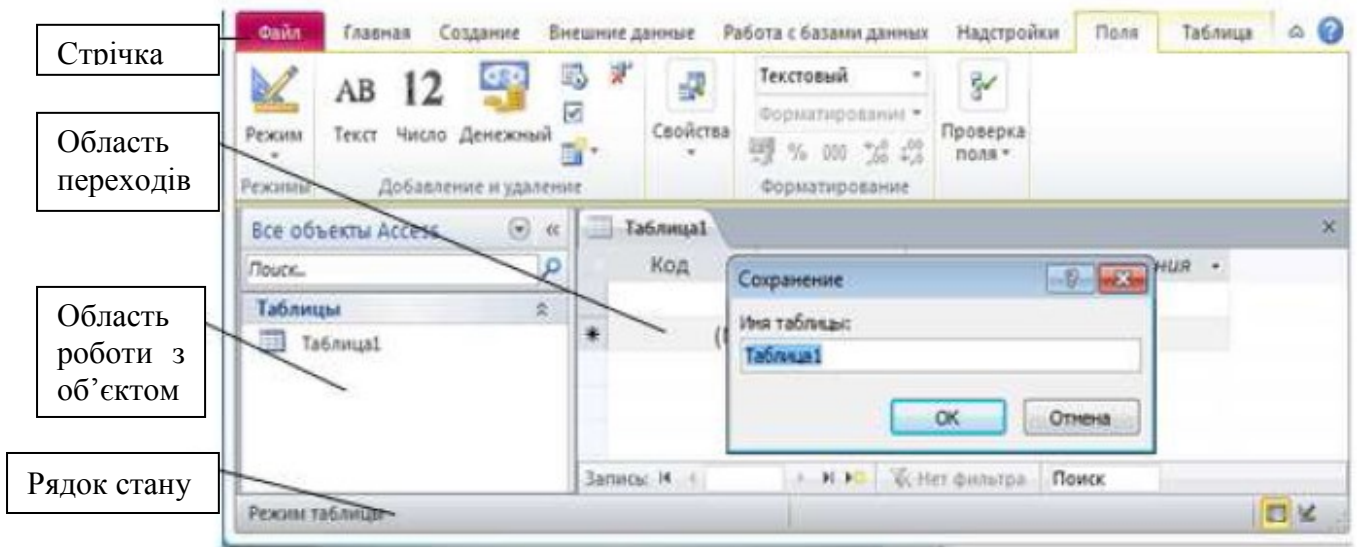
Файл Главная Создание Внешние данные Работа с базами данных Надстройки Поля Таблица

Стрічка

Режим
Режимы

AB Текст 12 Число Денежный
Добавление и удаление

Свойства

Текстовый
Форматирование
% 000
Форматирование

Проверка поля

Область переходів

Все объекты Access
Поиск...
Таблицы
Таблица1

Таблица1
Код
ния
*

Сохранение
Имя таблицы:
Таблица1
OK
Отмена

Область роботи з об'єктом

Записи: Нет фильтра Поиск

Рядок стану

Режим таблицы